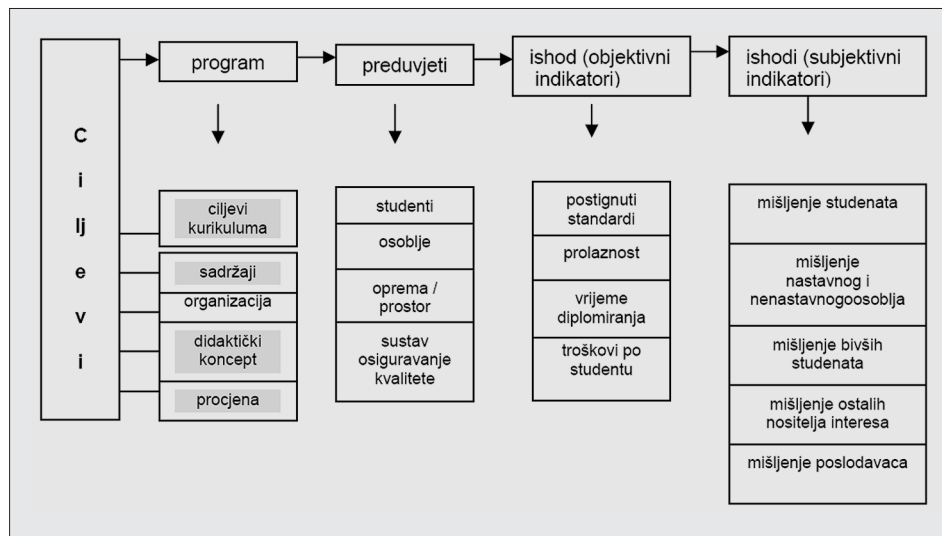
C
i
lj
e
v
i

program

preduvjeti

ishod (objektivni indikatori)

ishodi (subjektivni indikatori)

ciljevi kurikuluma

sadržaji

organizacija

didaktički koncept

procjena

studenti

osoblje

oprema / prostor

sustav osiguravanje kvalitete

postignuti standardi

prolaznost

vrijeme diplomiranja

troškovi po studentu

mišljenje studenata

mišljenje nastavnog i nenastavnogoosoblja

mišljenje bivših studenata

mišljenje ostalih nositelja interesa

mišljenje poslodavaca